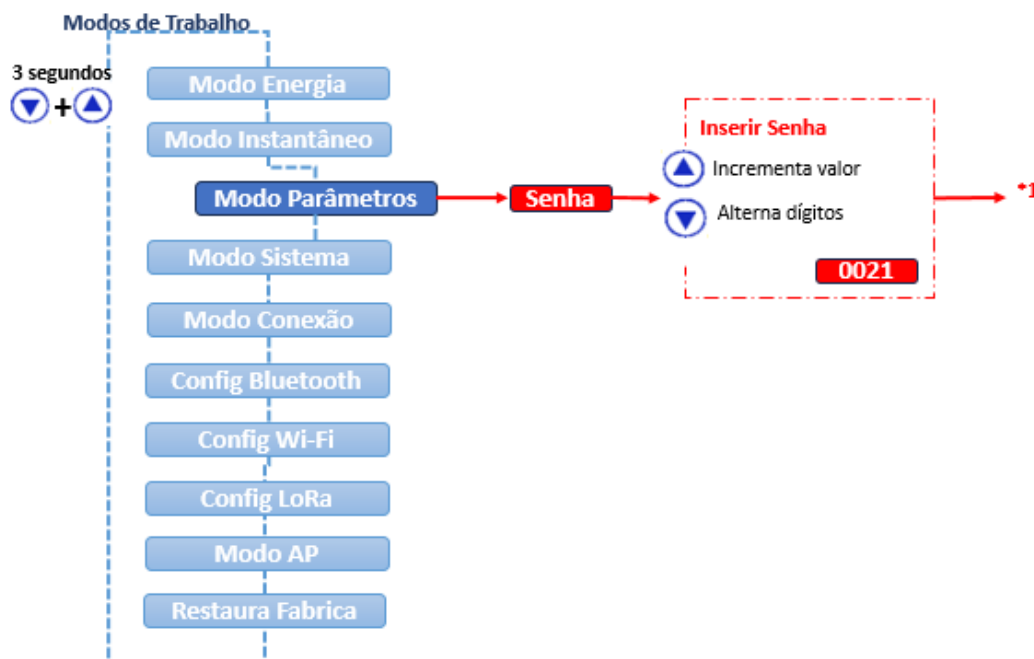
Modos de Trabalho

3 segundos
+

Modo Energia
Modo Instantâneo
Modo Parâmetros
Modo Sistema
Modo Conexão
Config Bluetooth
Config Wi-Fi
Config LoRa
Modo AP
Restaura Fabrica

Senha

Inserir Senha
Incrementa valor
Alterna dígitos
0021

*1